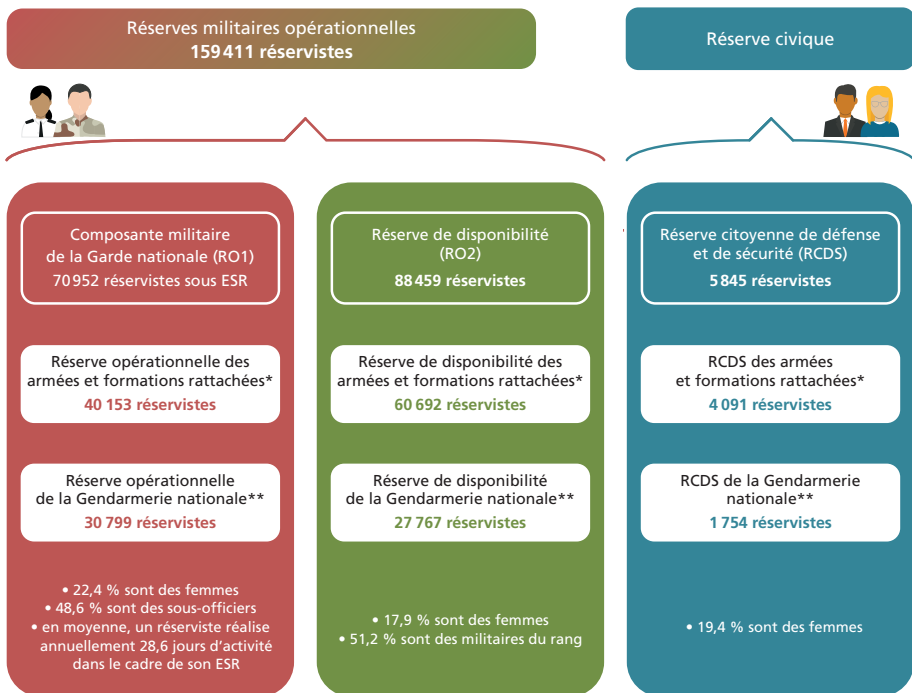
Réserves militaires opérationnelles
159 411 réservistes

Réserve civique

Composante militaire de la Garde nationale (RO1)
70 952 réservistes sous ESR

Réserve opérationnelle des armées et formations rattachées*
40 153 réservistes

Réserve opérationnelle de la Gendarmerie nationale**
30 799 réservistes

• 22,4 % sont des femmes
• 48,6 % sont des sous-officiers
• en moyenne, un réserviste réalise annuellement 28,6 jours d'activité dans le cadre de son ESR

Réserve de disponibilité (RO2)
88 459 réservistes

Réserve de disponibilité des armées et formations rattachées*
60 692 réservistes

Réserve de disponibilité de la Gendarmerie nationale**
27 767 réservistes

• 17,9 % sont des femmes
• 51,2 % sont des militaires du rang

Réserve citoyenne de défense et de sécurité (RCDS)
5 845 réservistes

RCDS des armées et formations rattachées*
4 091 réservistes

RCDS de la Gendarmerie nationale**
1 754 réservistes

• 19,4 % sont des femmes